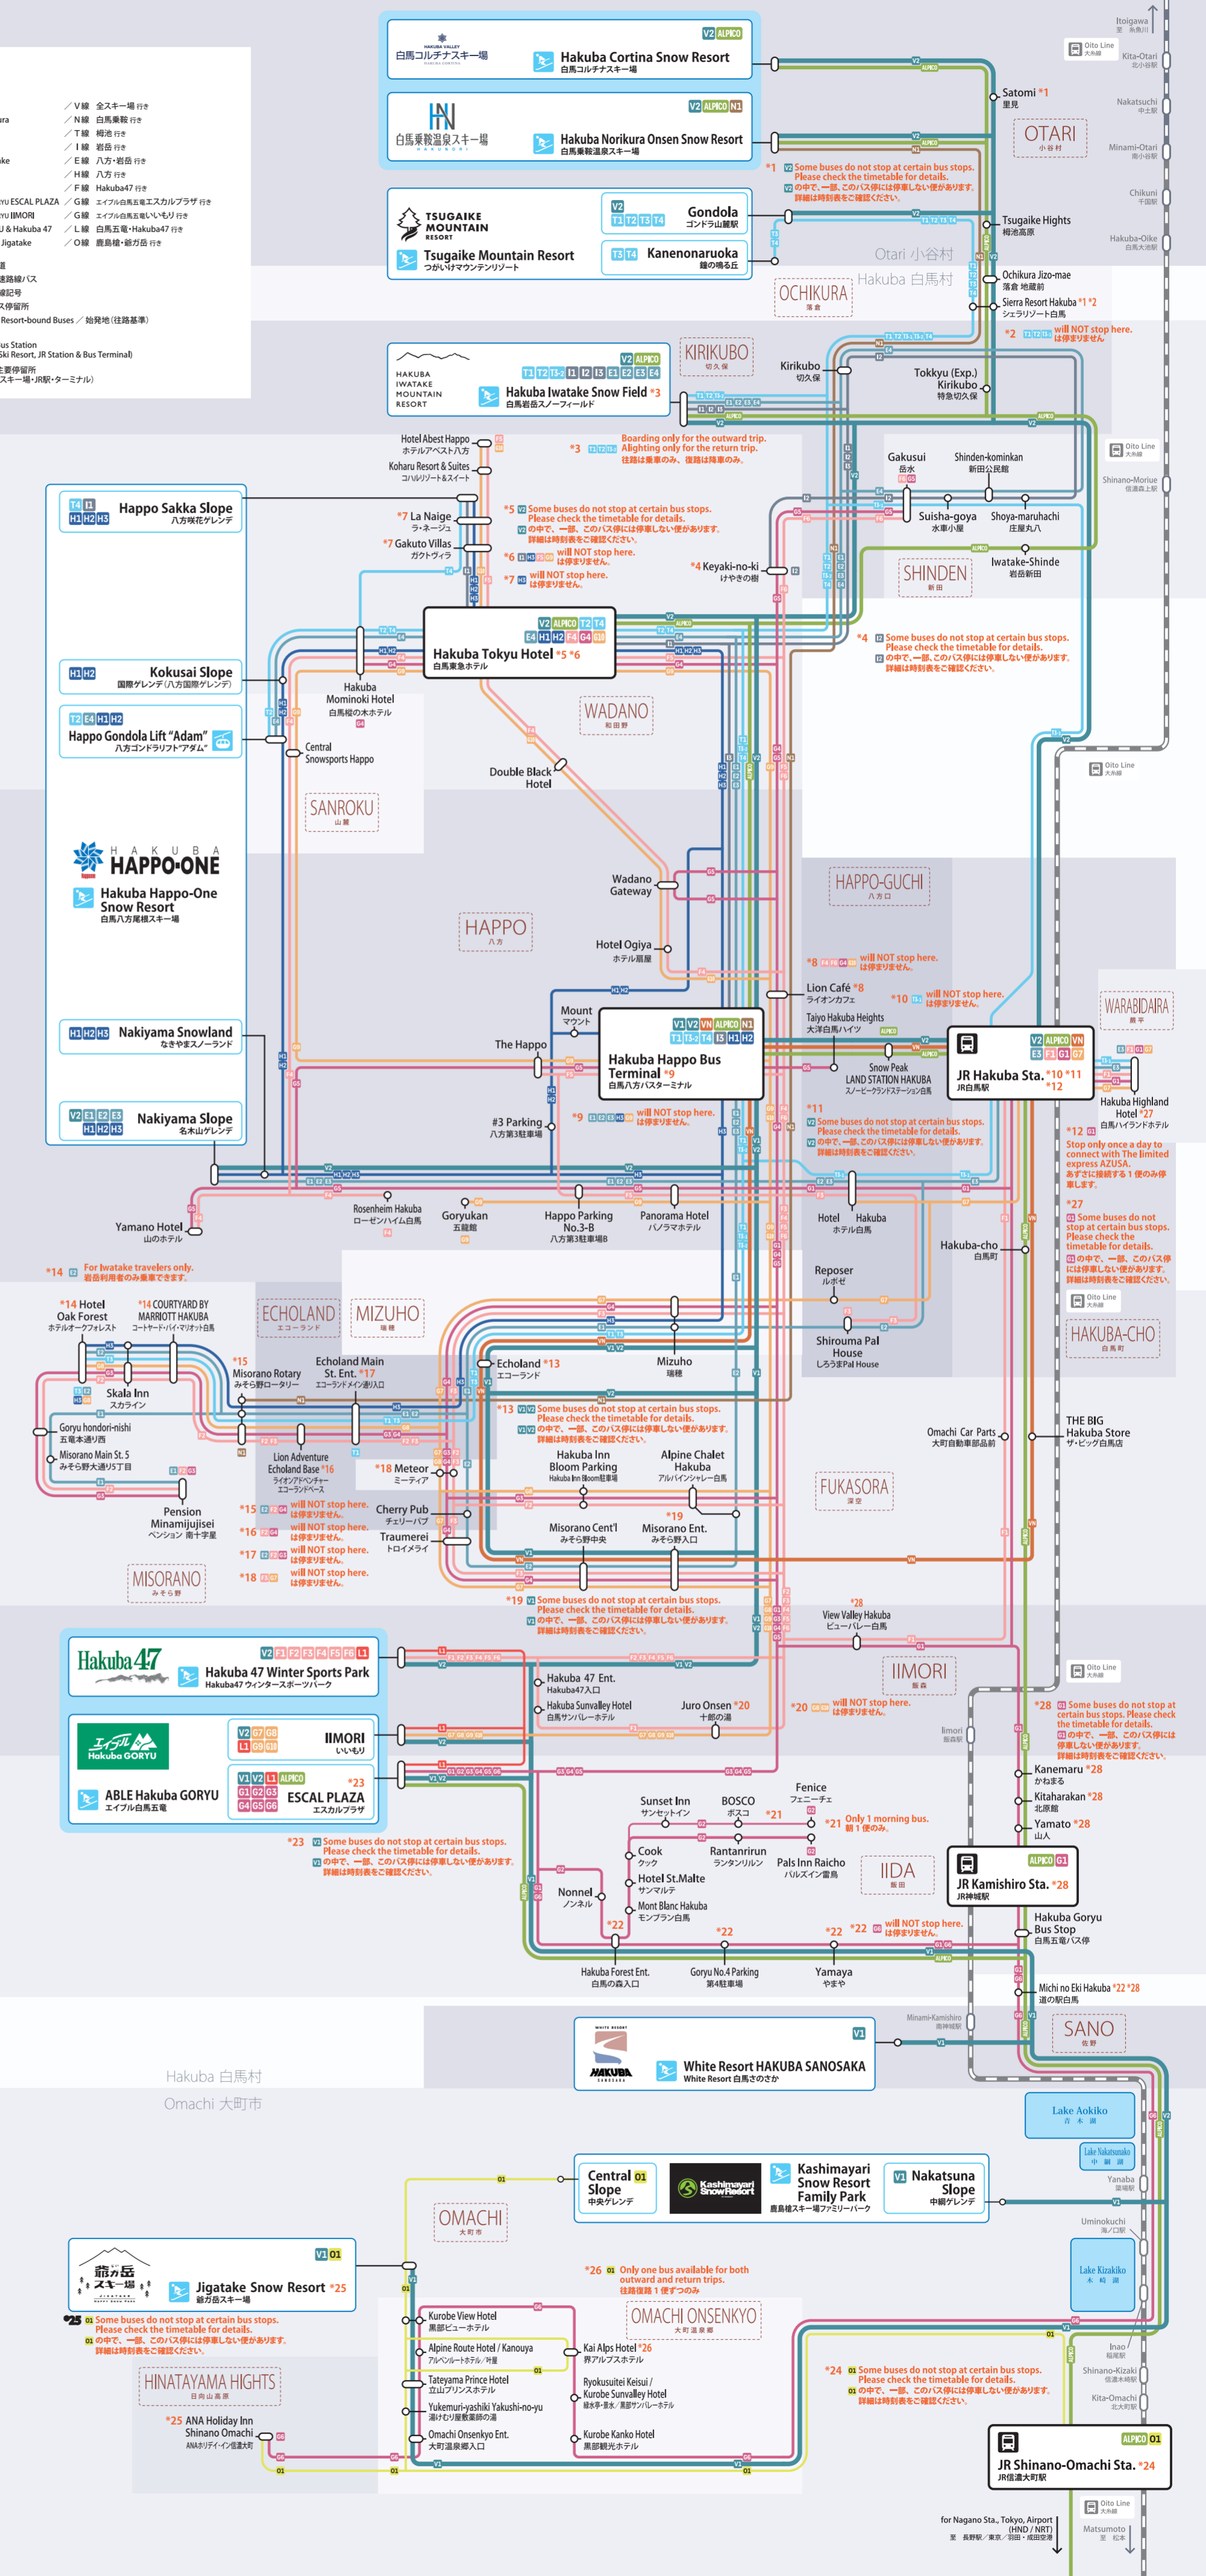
／V線 全スキー場 行き
／N線 白馬乗鞍 行き
／T線 栂池 行き
／I線 岩岳 行き
／E線 八方・岩岳 行き
／H線 八方 行き
／F線 Hakuba47 行き
／G線 エイブル白馬五竜エスカルプラザ 行き
／G線 エイブル白馬五竜いいもり 行き
／L線 白馬五竜・Hakuba47 行き
／O線 鹿島槍・爺ガ岳 行き

Hakuba Cortina Snow Resort
白馬コルチナスキー場

Hakuba Norikura Onsen Snow Resort
白馬乗鞍温泉スキー場

TSUGAIKE MOUNTAIN RESORT
Tsugaike Mountain Resort
つがいけマウンテンリゾート
Gondola
ゴンドラ山麓駅
Kanenonaruoka
鐘の鳴る丘

Itoigawa
Oito Line
Kita-Otari
Satomi *1
里見
Nakatsuchi
OTARI
小谷村
Minami-Otari
Chikuni
Hakuba-Oike
*1 Some buses do not stop at certain bus stops. Please check the timetable for details.
Tsugaike Highs
栂池高原
Otari 小谷村
Hakuba 白馬村
OCHIKURA
落倉
Ochikura Jizo-mae
落倉 地蔵前
Sierra Resort Hakuba *1 *2
シェラリゾート白馬
*2 will NOT stop here.
はは停まりません

HAKUBA IWATAKE MOUNTAIN RESORT
Hakuba Iwatake Snow Field *3
白馬岩岳スノーフィールド
KIRIKUBO
切久保
Kirikubo
切久保
Tokkyu (Exp.) Kirikubo
特急切久保
Hotel Abest Happo
Koharu Resort & Suites
*3 Boarding only for the outward trip. Alighting only for the return trip.
Oito Line
Shinano-Moriue

Happo Sakka Slope
八方咲花ゲレンデ
*7 La Naige
*7 Gakuto Villas
*5 Some buses do not stop at certain bus stops. Please check the timetable for details.
*6 will NOT stop here.
*7 will NOT stop here.
*4 Keyaki-no-ki
けやきの樹
Gakusui
岳水
Shinden-kominkan
新田公民館
Suisha-goya
水車小屋
Shoya-maruhachi
庄屋丸八
Iwatake-Shinde
岩岳新田
SHINDEN
新田
*4 Some buses do not stop at certain bus stops. Please check the timetable for details.

Kokusai Slope
国際ゲレンデ(八方国際ゲレンデ)
Happo Gondola Lift "Adam"
八方ゴンドラリフト"アダム"
Hakuba Tokyu Hotel *5 *6
白馬東急ホテル
Hakuba Mominoki Hotel
白馬樅の木ホテル
Central Snowsports Happo
SANROKU
山麓
WADANO
和田野
Double Black Hotel
Oito Line

HAKUBA HAPPO-ONE
Hakuba Happo-One Snow Resort
白馬八方尾根スキー場
HAPPO
八方
Wadano Gateway
Hotel Ogiya
ホテル扇屋
HAPPO-GUCHI
八方口
*8 will NOT stop here.
Lion Café *8
ライオンカフェ
*10 will NOT stop here.
Taiyo Hakuba Heights
大洋白馬ハイツ
WARABIDAIRA
蕨平

Nakiyama Snowland
なきやまスノーランド
Mount
The Happo
Hakuba Happo Bus Terminal *9
白馬八方バスターミナル
Snow Peak LAND STATION HAKUBA
JR Hakuba Sta. *10 *11 *12
JR白馬駅
Hakuba Highland Hotel *27
白馬ハイランドホテル
Nakiyama Slope
名木山ゲレンデ
#3 Parking
八方第3駐車場
*9 will NOT stop here.
*11 Some buses do not stop at certain bus stops. Please check the timetable for details.
*12 Stop only once a day to connect with The limited express AZUSA.
*27 Some buses do not stop at certain bus stops. Please check the timetable for details.

Yamano Hotel
山のホテル
Rosenheim Hakuba
ローゼンハイム白馬
Goryukan
五龍館
Happo Parking No.3-B
八方第3駐車場B
Panorama Hotel
パノラマホテル
Hotel Hakuba
ホテル白馬
Hakuba-cho
白馬町
Reposer
ルポゼ
Shirouma Pal House
しろうまPal House
Oito Line
HAKUBA-CHO
白馬町

*14 For Iwatake travelers only.
*14 Hotel Oak Forest
*14 COURTYARD BY MARRIOTT HAKUBA
ECHOLAND
エコーランド
MIZUHO
瑞穂
*15 Misorano Rotary
Echoland Main St. Ent. *17
Echoland *13
Mizuho
Skala Inn
スカライン
Goryu hondori-nishi
五竜本通り西
Misorano Main St. 5
*13 Some buses do not stop at certain bus stops. Please check the timetable for details.
Lion Adventure Echoland Base *16
*18 Meteor
Hakuba Inn Bloom Parking
Alpine Chalet Hakuba
Omachi Car Parts
大町自動車部品節
THE BIG Hakuba Store
ザ・ビッグ白馬店
FUKASORA
深空
Pension Minamijujisei
*15 will NOT stop here.
*16 will NOT stop here.
*17 will NOT stop here.
*18 will NOT stop here.
Cherry Pub
Traumerei
Misorano Cent'l
*19 Misorano Ent.
MISORANO
みそら野
*19 Some buses do not stop at certain bus stops. Please check the timetable for details.
*28 View Valley Hakuba
ビューバレー白馬

Hakuba 47
Hakuba 47 Winter Sports Park
Hakuba47 ウィンタースポーツパーク
Hakuba 47 Ent.
Hakuba Sunvalley Hotel
Juro Onsen *20
十郎の湯
IIMORI
飯森
*20 will NOT stop here.
Iimori
Oito Line
*28 Some buses do not stop at certain bus stops. Please check the timetable for details.
Hakuba GORYU
IIMORI
いいもり
ABLE Hakuba GORYU
エイブル白馬五竜
*23 ESCAL PLAZA
エスカルプラザ
Kanemaru *28
かねまる
Kitaharakan *28
北原館
Yamato *28
山人
*23 Some buses do not stop at certain bus stops. Please check the timetable for details.
Sunset Inn
BOSCO
Fenice
*21
*21 Only 1 morning bus.
Cook
Rantanrirun
Pals Inn Raicho
IIDA
飯田
JR Kamishiro Sta. *28
JR神城駅
Hotel St.Malte
Mont Blanc Hakuba
Nonnel
*22
*22
*22 *22 will NOT stop here.
Hakuba Goryu Bus Stop
白馬五竜バス停
Hakuba Forest Ent.
Goryu No.4 Parking
Yamaya
Michi no Eki Hakuba *22 *28
道の駅白馬

Hakuba 白馬村
Omachi 大町市
WHITE RESORT HAKUBA
White Resort HAKUBA SANOSAKA
White Resort 白馬さのさか
Minami-Kamishiro
SANO
佐野
Lake Aokiko
Lake Nakatsunako
Yanaba
Central Slope
中央ゲレンデ
Kashimayari Snow Resort
Kashimayari Snow Resort Family Park
鹿島槍スキー場ファミリーパーク
Nakatsuna Slope
中綱ゲレンデ
OMACHI
大町市
Uminokuchi
Lake Kizakiko
Jigatake Snow Resort *25
爺ガ岳スキー場
*25 Some buses do not stop at certain bus stops. Please check the timetable for details.
*26 Only one bus available for both outward and return trips.
OMACHI ONSENKYO
大町温泉郷
Kurobe View Hotel
Alpine Route Hotel / Kanouya
Kai Alps Hotel *26
Tateyama Prince Hotel
Ryokusuitei Keisui / Kurobe Sunvalley Hotel
Yukemuri-yashiki Yakushi-no-yu
Omachi Onsenkyo Ent.
Kurobe Kanko Hotel
HINATAYAMA HIGHTS
日向山高原
*25 ANA Holiday Inn Shinano Omachi
*24 Some buses do not stop at certain bus stops. Please check the timetable for details.
Inao
Shinano-Kizaki
Kita-Omachi
JR Shinano-Omachi Sta. *24
JR信濃大町駅
for Nagano Sta., Tokyo, Airport (HND / NRT)
Oito Line
Matsumoto